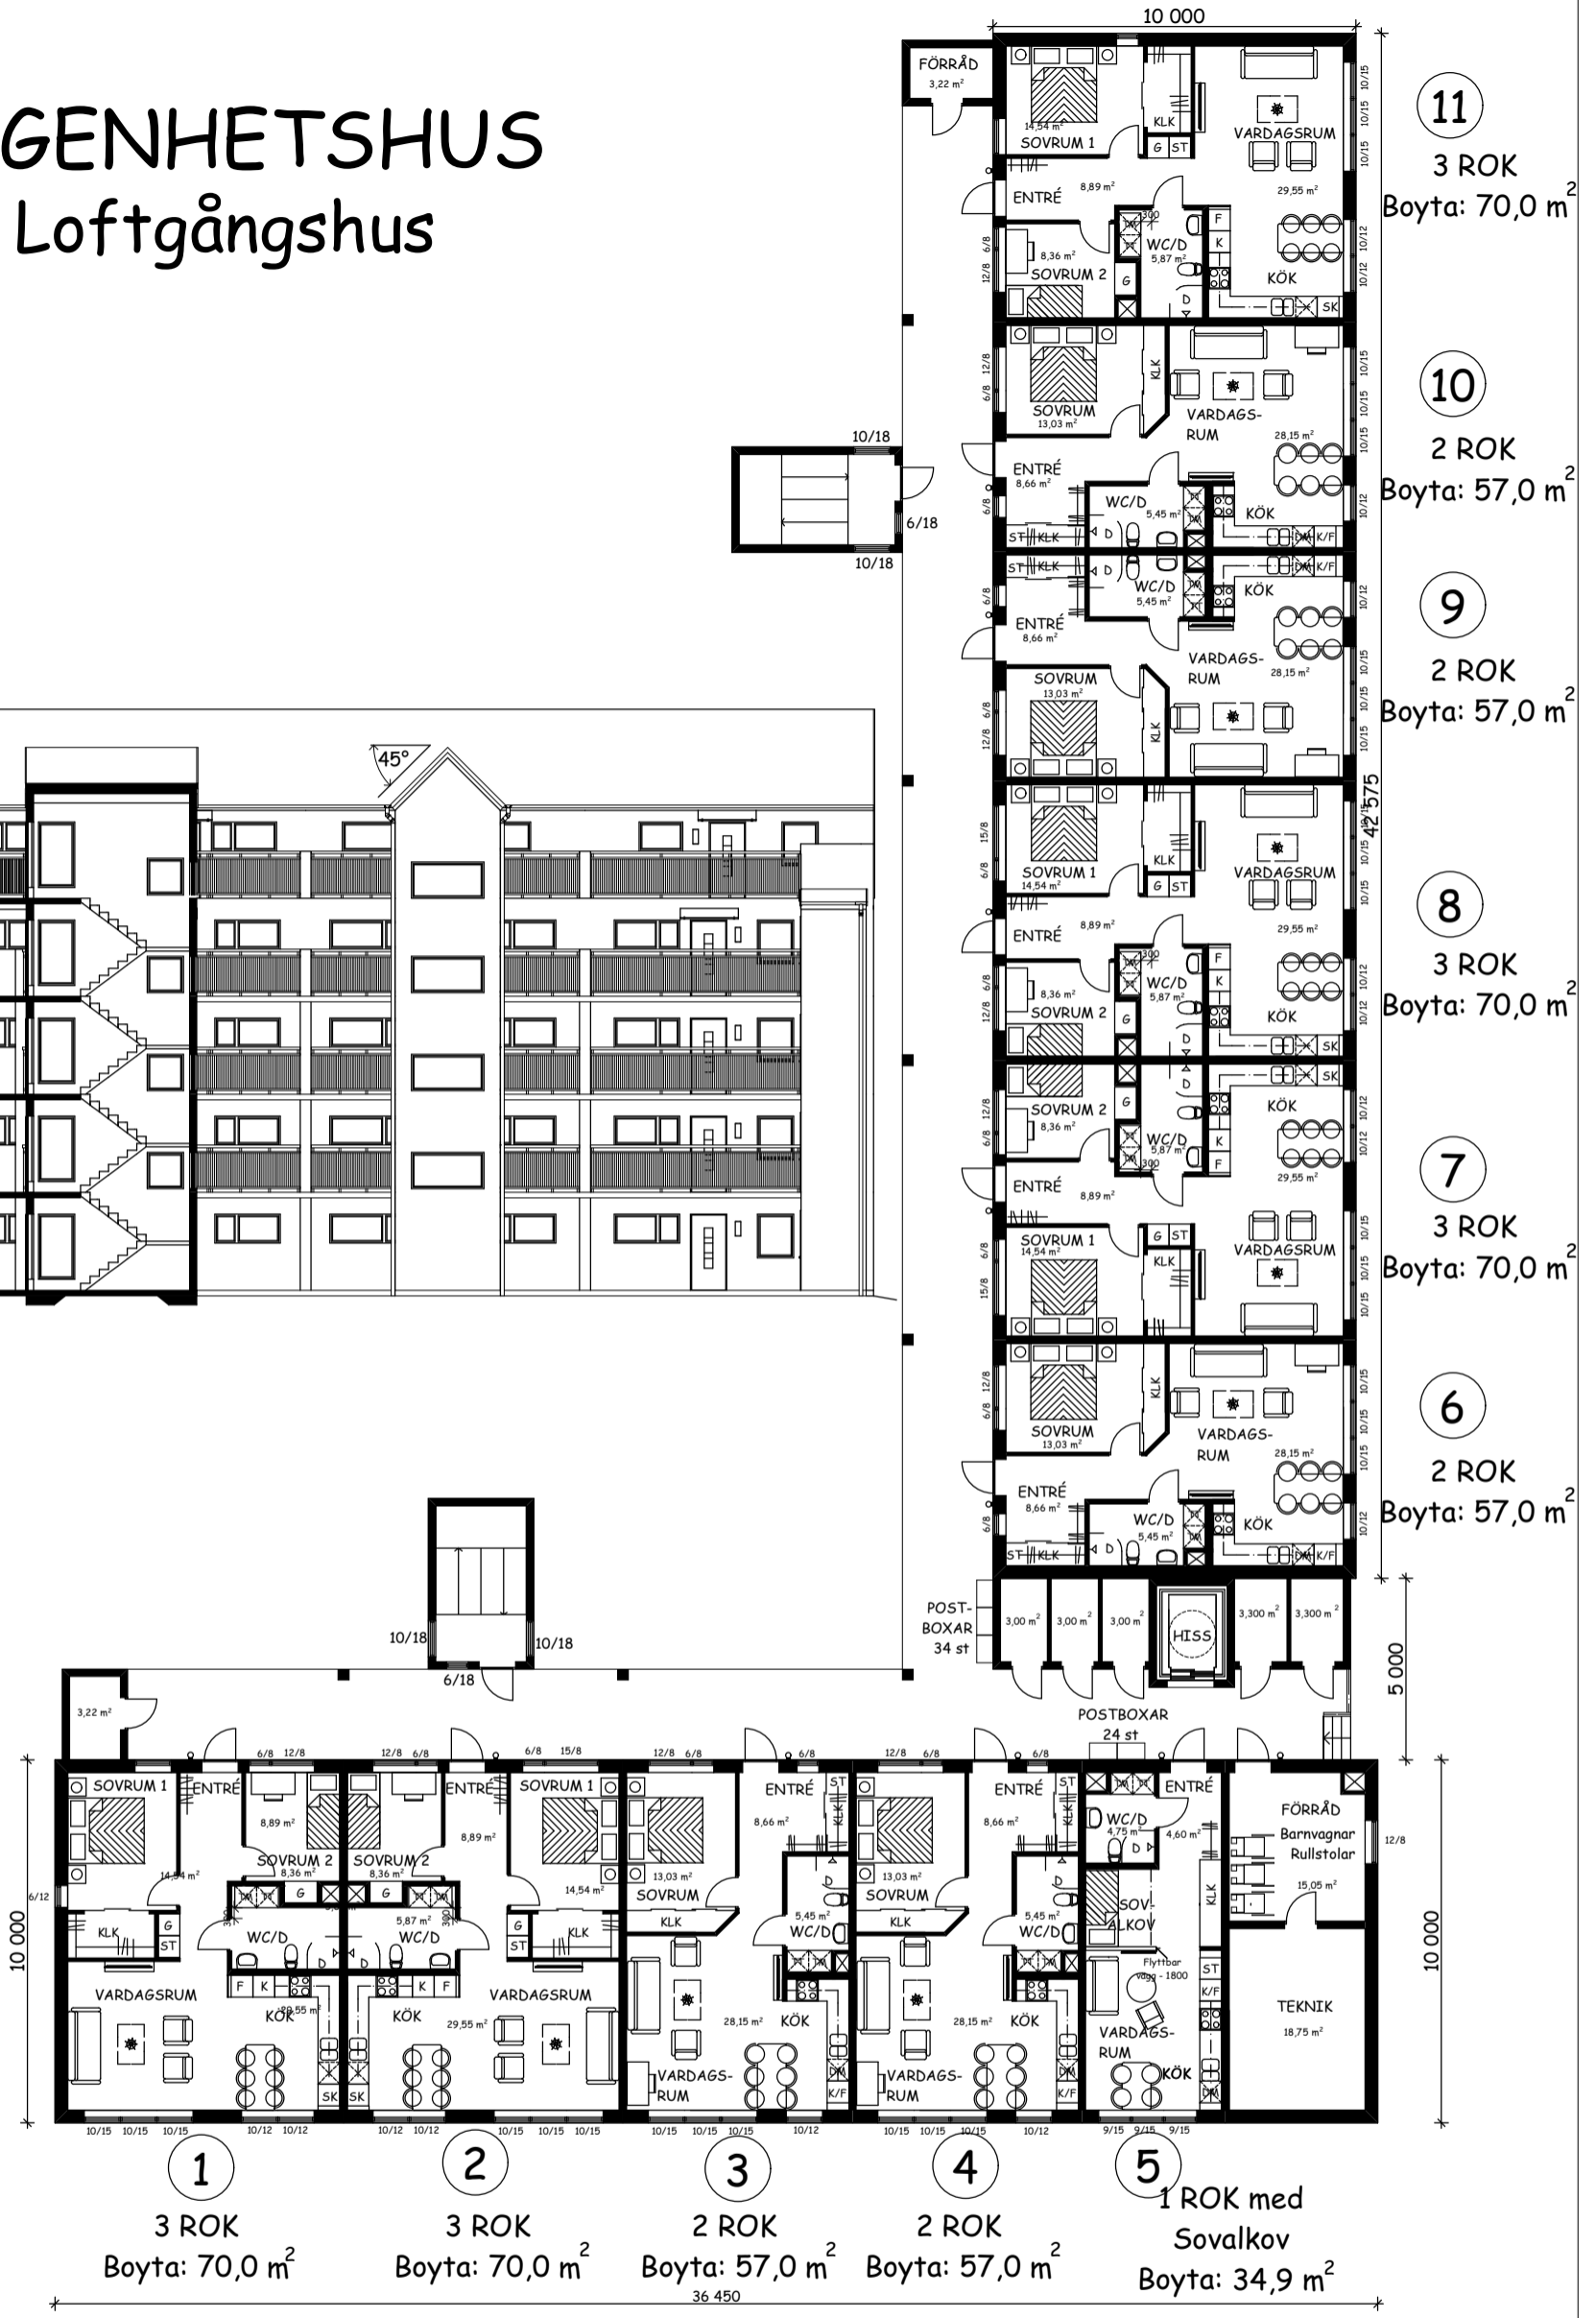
GENHETSHUS
Loftgångshus

10 000

FÖRRÅD
$3,22 m^2$

11
3 ROK
Boyta: $70,0 m^2$

$14,54 m^2$ SOVRUM 1
KLK
G ST
VARDAGSRUM
ENTRÉ $8,89 m^2$
$29,55 m^2$
$8,36 m^2$ SOVRUM 2
WC/D $5,87 m^2$
KÖK
SK

10
2 ROK
Boyta: $57,0 m^2$

SOVRUM $13,03 m^2$
KLK
VARDAGSRUM $28,15 m^2$
ENTRÉ $8,66 m^2$
WC/D $5,45 m^2$
KÖK
ST KLK
K/F

9
2 ROK
Boyta: $57,0 m^2$

ST KLK
WC/D $5,45 m^2$
KÖK
K/F
ENTRÉ $8,66 m^2$
VARDAGSRUM $28,15 m^2$
SOVRUM $13,03 m^2$
KLK

8
3 ROK
Boyta: $70,0 m^2$

SOVRUM 1 $14,54 m^2$
KLK
G ST
VARDAGSRUM
ENTRÉ $8,89 m^2$
$29,55 m^2$
$8,36 m^2$ SOVRUM 2
WC/D $5,87 m^2$
KÖK
SK

42 575

7
3 ROK
Boyta: $70,0 m^2$

SOVRUM 2 $8,36 m^2$
WC/D $5,87 m^2$
KÖK
SK
ENTRÉ $8,89 m^2$
$29,55 m^2$
SOVRUM 1 $14,54 m^2$
G ST
KLK
VARDAGSRUM

6
2 ROK
Boyta: $57,0 m^2$

SOVRUM $13,03 m^2$
KLK
VARDAGSRUM $28,15 m^2$
ENTRÉ $8,66 m^2$
WC/D $5,45 m^2$
KÖK
ST KLK
K/F

10/18
6/18
10/18

45°

POSTBOXAR 34 st
$3,00 m^2$ $3,00 m^2$ $3,00 m^2$
HISS
$3,300 m^2$ $3,300 m^2$
5 000
POSTBOXAR 24 st

10/18
10/18
6/18
$3,22 m^2$

SOVRUM 1
ENTRÉ
$8,89 m^2$
SOVRUM 2 $8,36 m^2$
$14,54 m^2$
KLK
G ST
WC/D
VARDAGSRUM
KÖK
$29,55 m^2$
SK

SOVRUM 2 $8,36 m^2$
ENTRÉ
$8,89 m^2$
SOVRUM 1
$14,54 m^2$
WC/D $5,87 m^2$
KLK
G ST
KÖK
$29,55 m^2$
VARDAGSRUM
SK

ENTRÉ $8,66 m^2$
$13,03 m^2$ SOVRUM
KLK
$5,45 m^2$ WC/D
$28,15 m^2$ KÖK
VARDAGSRUM
K/F

ENTRÉ $8,66 m^2$
$13,03 m^2$ SOVRUM
KLK
$5,45 m^2$ WC/D
$28,15 m^2$ KÖK
VARDAGSRUM
K/F

ENTRÉ
WC/D $4,75 m^2$
$4,60 m^2$
SOVALKOV
Flyttbar vägg - 1800
VARDAGSRUM
KÖK
K/F

FÖRRÅD
Barnvagnar
Rullstolar
$15,05 m^2$
KLK
TEKNIK
$18,75 m^2$

10 000
10 000

1
3 ROK
Boyta: $70,0 m^2$

2
3 ROK
Boyta: $70,0 m^2$

3
2 ROK
Boyta: $57,0 m^2$

4
2 ROK
Boyta: $57,0 m^2$

5
1 ROK med Sovalkov
Boyta: $34,9 m^2$

36 450